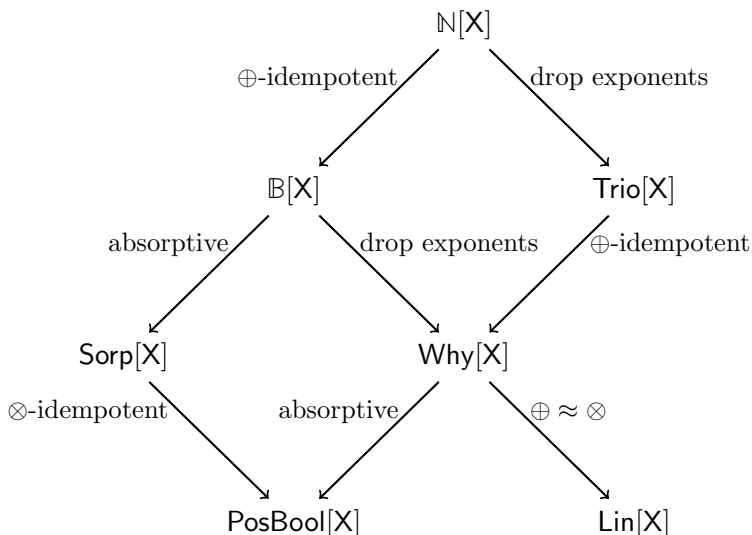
$\mathbb{N}[\mathsf{X}]$

$\oplus$-idempotent

drop exponents

$\mathbb{B}[\mathsf{X}]$

$\mathsf{Trio}[\mathsf{X}]$

absorptive

drop exponents

$\oplus$-idempotent

$\mathsf{Sorp}[\mathsf{X}]$

$\mathsf{Why}[\mathsf{X}]$

$\otimes$-idempotent

absorptive

$\oplus \approx \otimes$

$\mathsf{PosBool}[\mathsf{X}]$

$\mathsf{Lin}[\mathsf{X}]$